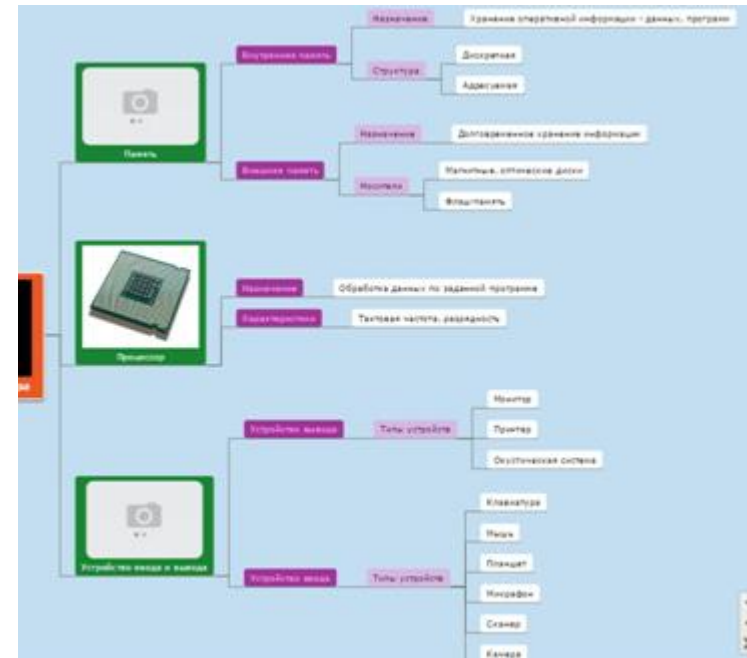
Память

Внутренняя память

Назначение

Хранение оперативной информации - данных, програм

Структура

Дискретная

Адресуемая

Внешняя память

Назначение

Долговременное хранение информации

Носители

Магнитные, оптические диски

Флешпамять

Процессор

Назначение

Обработка данных по заданной программе

Характеристики

Тактовая частота, разрядность

Устройства ввода и вывода

Устройства вывода

Типы устройств

Монитор

Принтер

Акустическая система

Устройства ввода

Типы устройств

Клавиатура

Мышь

Планшет

Микрофон

Сканер

Камера